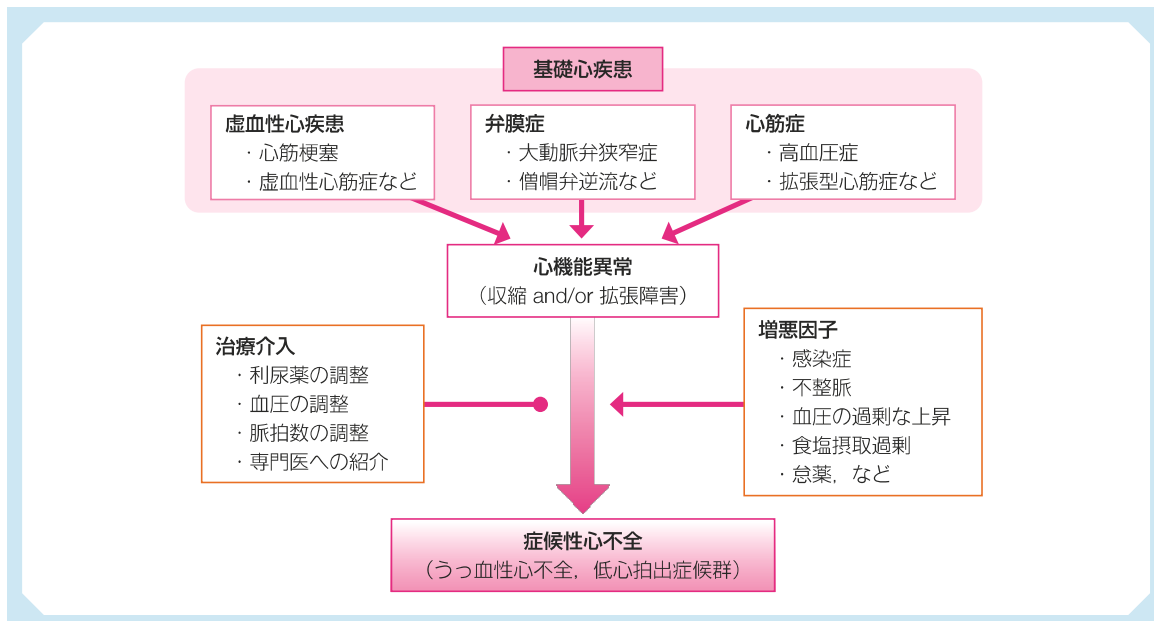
基礎心疾患

虚血性心疾患
・心筋梗塞
・虚血性心筋症など

弁膜症
・大動脈弁狭窄症
・僧帽弁逆流など

心筋症
・高血圧症
・拡張型心筋症など

心機能異常
（収縮 and/or 拡張障害）

治療介入
・利尿薬の調整
・血圧の調整
・脈拍数の調整
・専門医への紹介

増悪因子
・感染症
・不整脈
・血圧の過剰な上昇
・食塩摂取過剰
・怠薬，など

症候性心不全
（うっ血性心不全，低心拍出症候群）